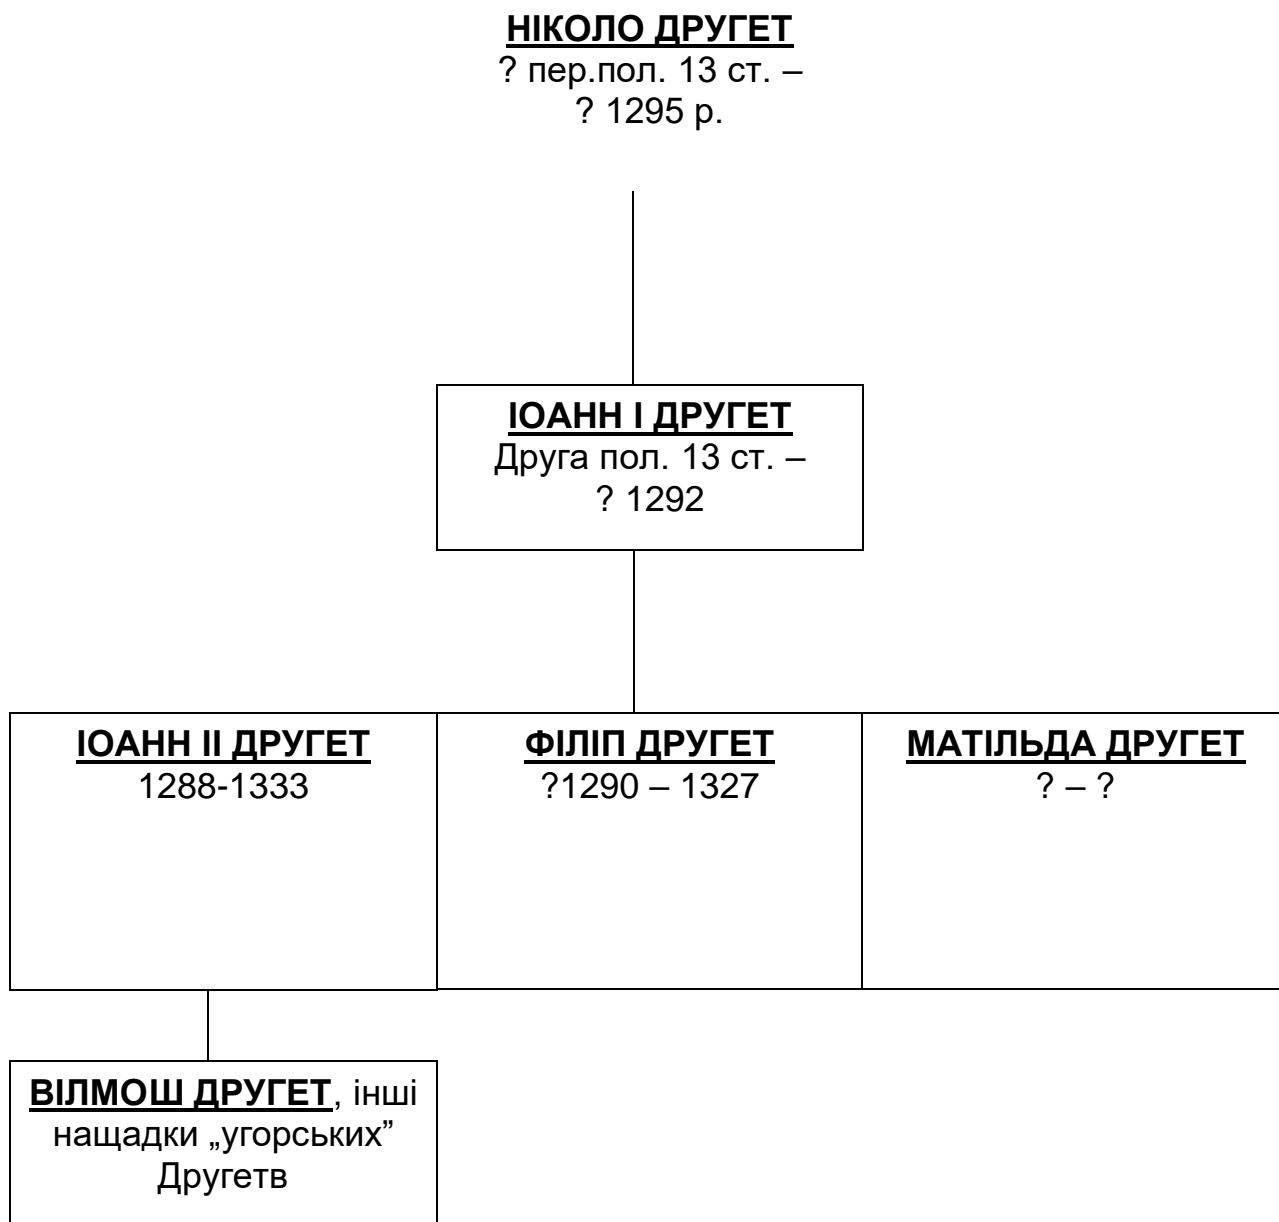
НІКОЛО ДРУГЕТ
? пер.пол. 13 ст. –
? 1295 р.

ІОАНН І ДРУГЕТ
Друга пол. 13 ст. –
? 1292

ІОАНН ІІ ДРУГЕТ
1288-1333

ФІЛІП ДРУГЕТ
?1290 – 1327

МАТІЛЬДА ДРУГЕТ
? – ?

ВІЛМОШ ДРУГЕТ, інші нащадки „угорських" Другетв